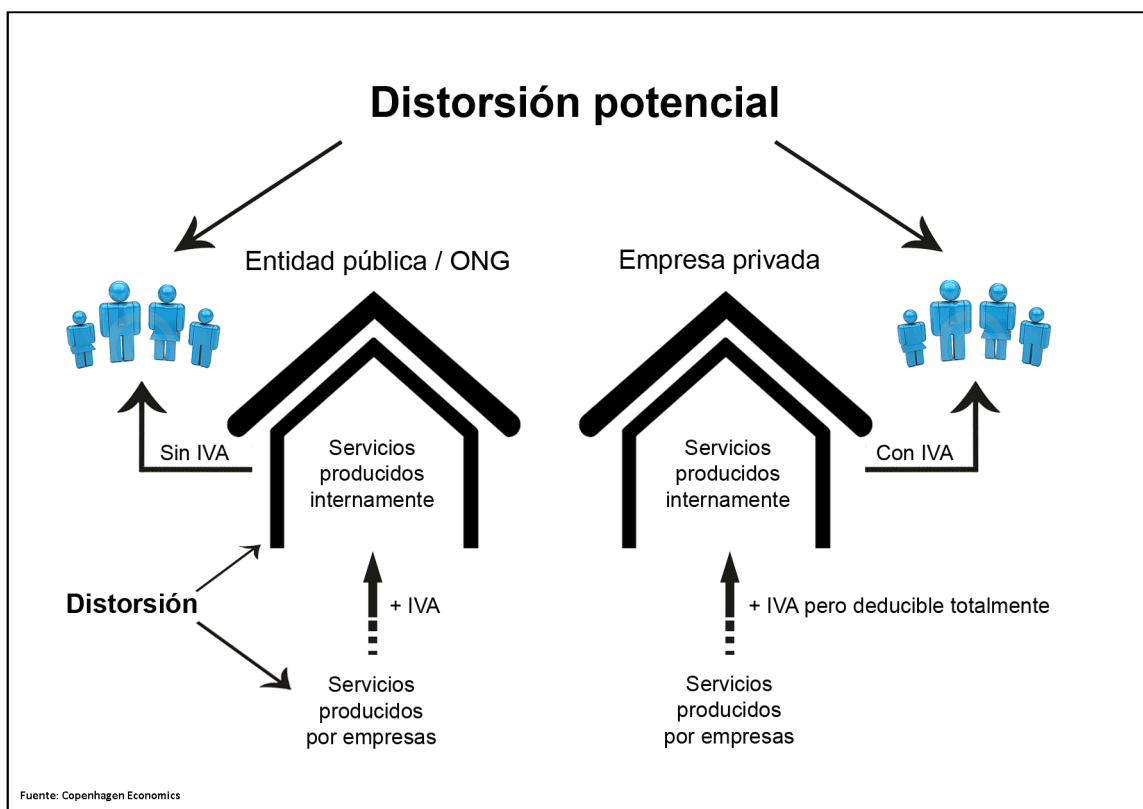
Distorsión potencial

Entidad pública / ONG

Empresa privada

Sin IVA

Servicios producidos internamente

Servicios producidos internamente

Con IVA

Distorsión

+ IVA

+ IVA pero deducible totalmente

Servicios producidos por empresas

Servicios producidos por empresas

Fuente: Copenhagen Economics